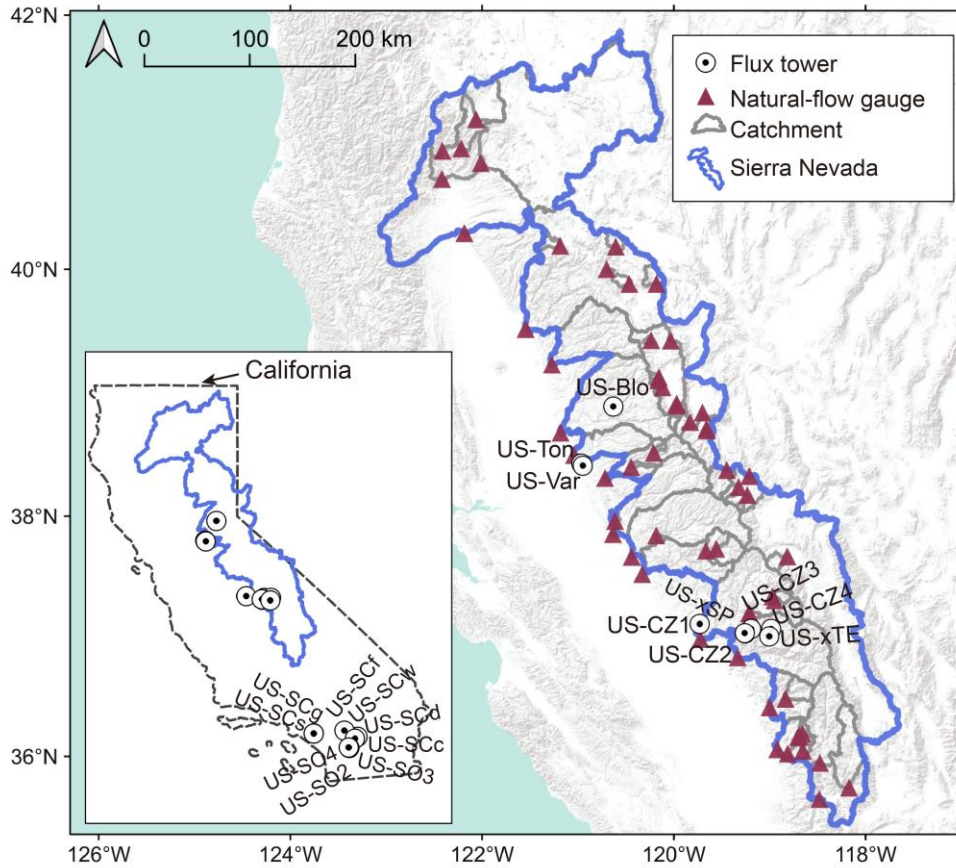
42°N
40°N
38°N
36°N
126°W
124°W
122°W
120°W
118°W
0
100
200 km
Flux tower
Natural-flow gauge
Catchment
Sierra Nevada
California
US-Blo
US-Ton
US-Var
US-xSP
US-CZ1
US-CZ2
US-CZ3
US-CZ4
US-xTE
US-SCf
US-SCw
US-SCg
US-SCs
US-SCd
US-SCc
US-SO4
US-SO2
US-SO3